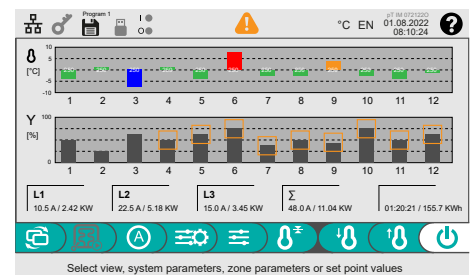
Program 1

°C EN

pT IM 0721220
01.08.2022
08:10:24

?

10
5
[°C]
0
-5
-10

-2.5
-2.5
-5.0
-2.5
-2.5
3.0
-2.5
-2.5
1.0
-2.5
-2.5
-2.5

1 2 3 4 5 6 7 8 9 10 11 12

Y
100
[%]
0

1 2 3 4 5 6 7 8 9 10 11 12

L1
10.5 A / 2.42 KW

L2
22.5 A / 5.18 KW

L3
15.0 A / 3.45 KW

∑
48.0 A / 11.04 KW

01:20:21 / 155.7 KWh

A

Select view, system parameters, zone parameters or set point values